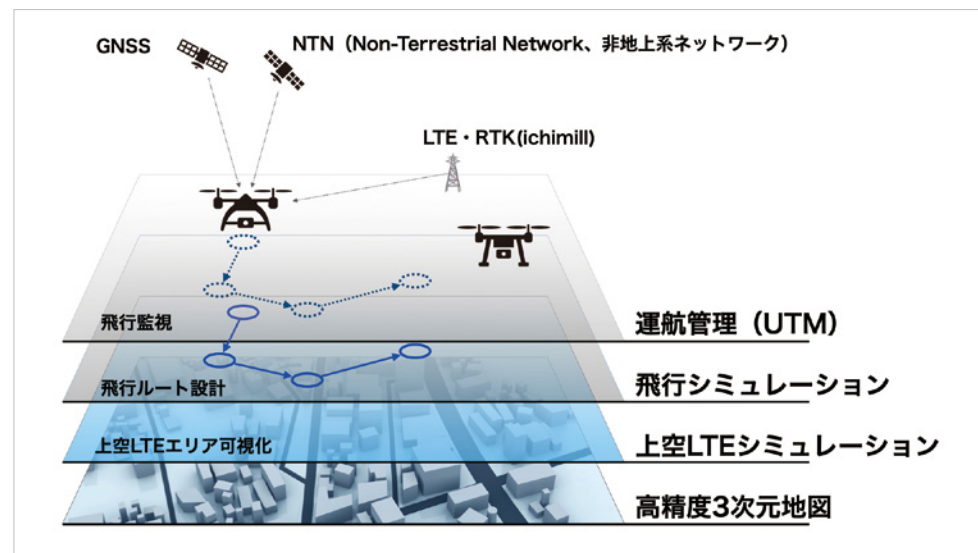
GNSS

NTN（Non-Terrestrial Network、非地上系ネットワーク）

LTE・RTK(ichimill)

飛行監視

運航管理（UTM）

飛行ルート設計

飛行シミュレーション

上空LTEエリア可視化

上空LTEシミュレーション

高精度3次元地図